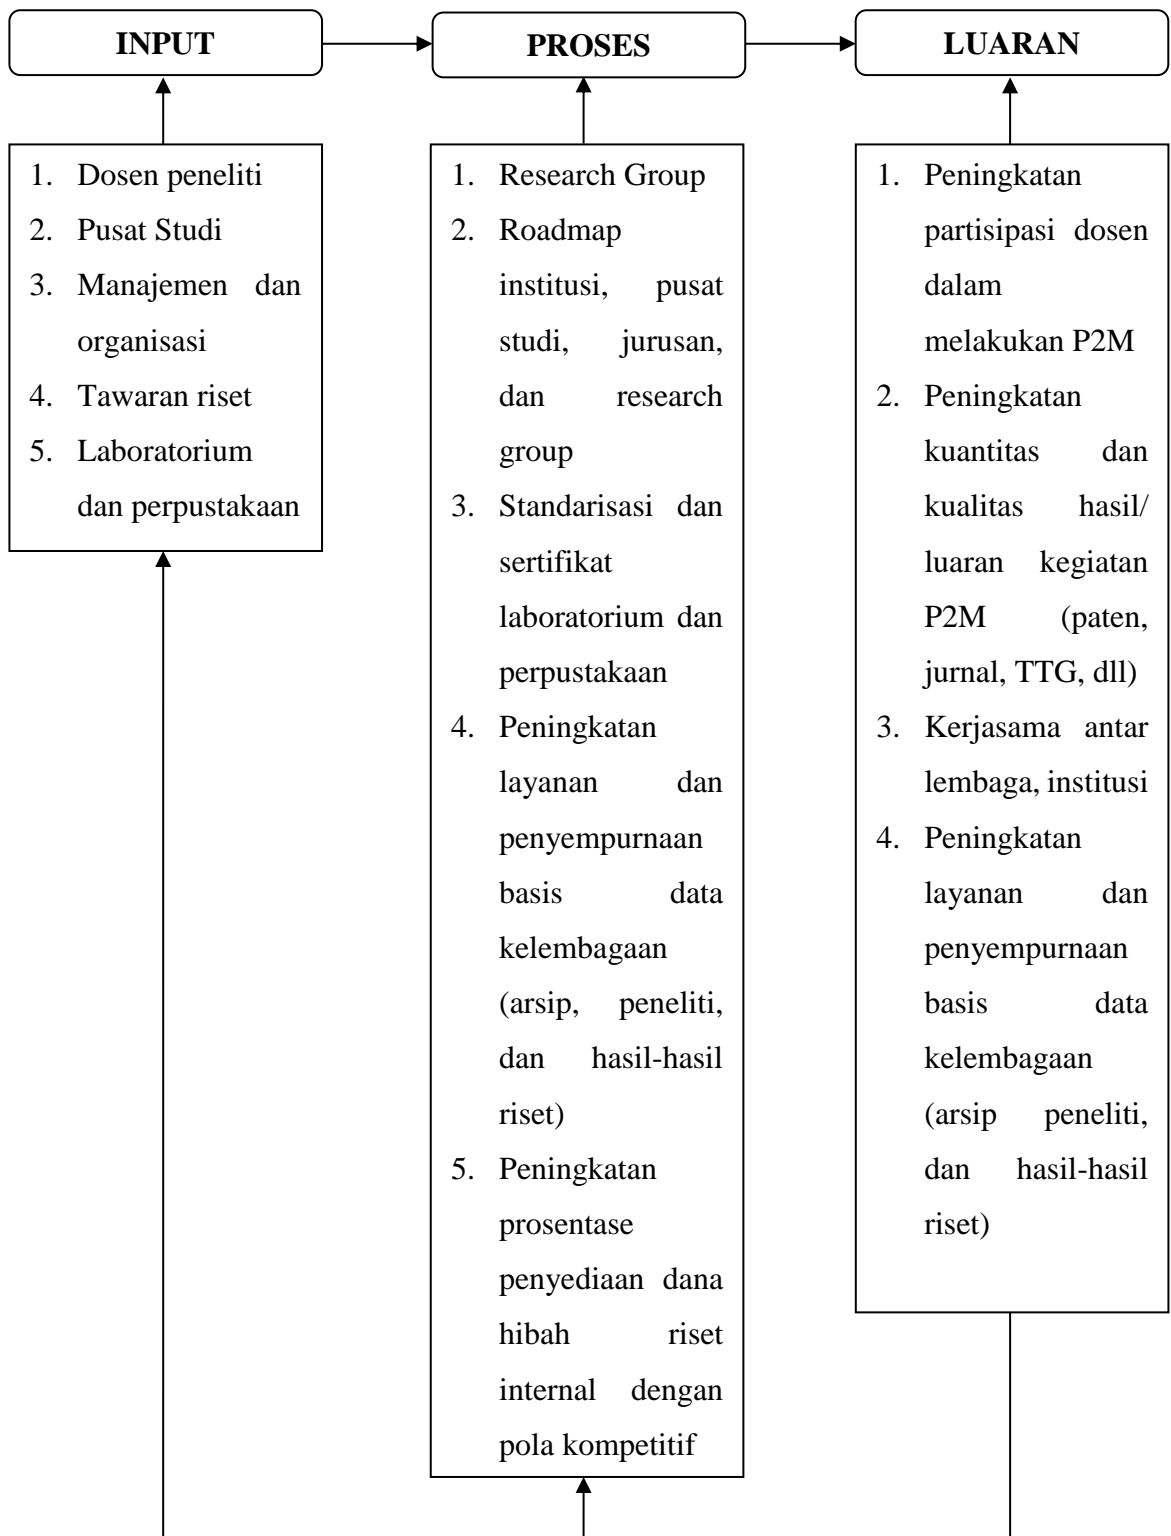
INPUT

PROSES

LUARAN

1. Dosen peneliti
2. Pusat Studi
3. Manajemen dan organisasi
4. Tawaran riset
5. Laboratorium dan perpustakaan

1. Research Group
2. Roadmap institusi, pusat studi, jurusan, dan research group
3. Standarisasi dan sertifikat laboratorium dan perpustakaan
4. Peningkatan layanan dan penyempurnaan basis data kelembagaan (arsip, peneliti, dan hasil-hasil riset)
5. Peningkatan prosentase penyediaan dana hibah riset internal dengan pola kompetitif

1. Peningkatan partisipasi dosen dalam melakukan P2M
2. Peningkatan kuantitas dan kualitas hasil/ luaran kegiatan P2M (paten, jurnal, TTG, dll)
3. Kerjasama antar lembaga, institusi
4. Peningkatan layanan dan penyempurnaan basis data kelembagaan (arsip peneliti, dan hasil-hasil riset)